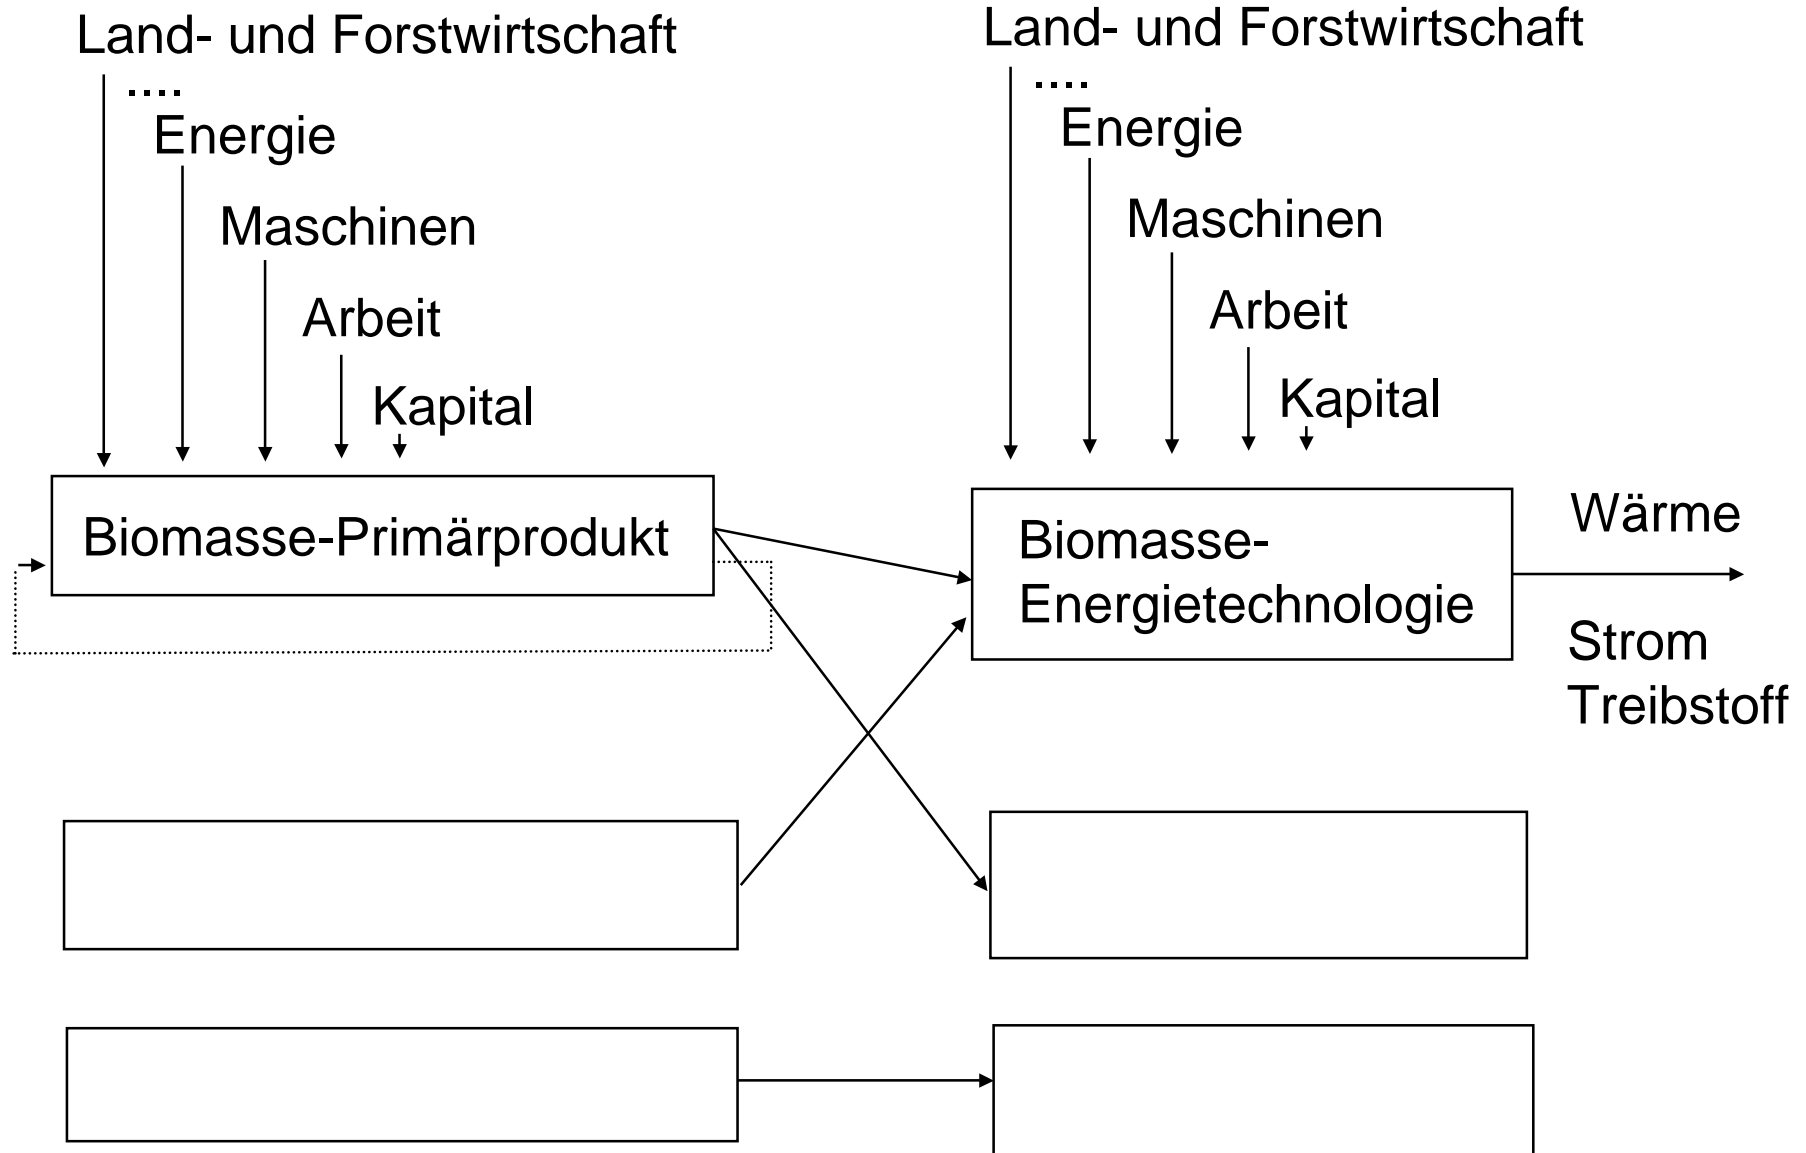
Land- und Forstwirtschaft
....
Energie
Maschinen
Arbeit
Kapital

Land- und Forstwirtschaft
....
Energie
Maschinen
Arbeit
Kapital

Biomasse-Primärprodukt

Biomasse-Energietechnologie

Wärme

Strom
Treibstoff